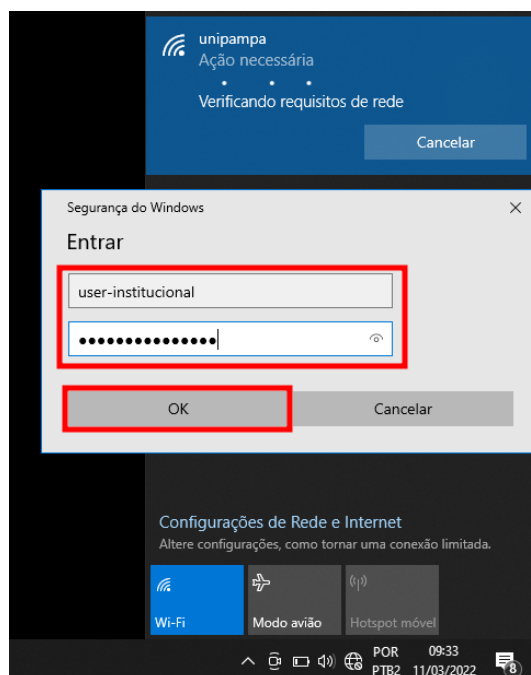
unipampa
Ação necessária

Verificando requisitos de rede

Cancelar

Segurança do Windows

Entrar

user-institucional

•••••••••••••••

OK

Cancelar

Configurações de Rede e Internet
Altere configurações, como tornar uma conexão limitada.

Wi-Fi

Modo avião

Hotspot móvel

POR PTB2

09:33 11/03/2022

8